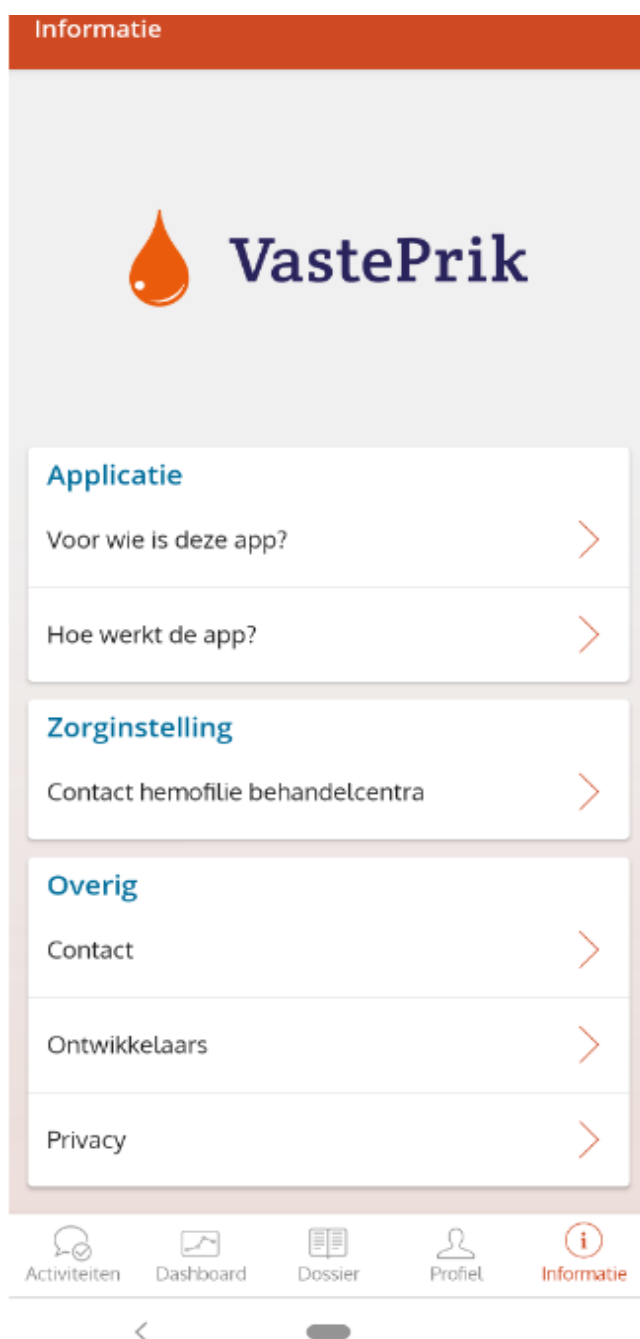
Informatie

VastePrik

Applicatie

Voor wie is deze app?

Hoe werkt de app?

Zorginstelling

Contact hemofilie behandelcentra

Overig

Contact

Ontwikkelaars

Privacy

Activiteiten Dashboard Dossier Profiel Informatie